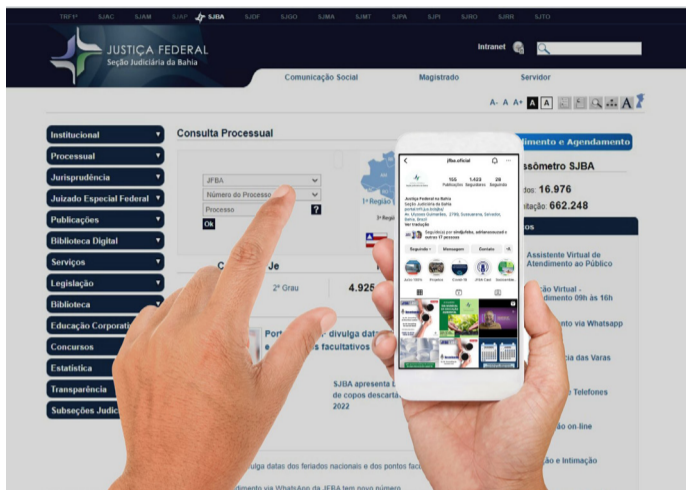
TRF1 SJAC SJAM SJAP SJBA SJDF SJGO SJMA SJMT SJPA SJPI SJRO SJRR SJTO

JUSTIÇA FEDERAL
Seção Judiciária da Bahia

Intranet

Comunicação Social Magistrado Servidor

A- A A+ A A A

Institucional
Processual
Jurisprudência
Juizado Especial Federal
Publicações
Biblioteca Digital
Serviços
Legislação
Biblioteca
Educação Corporati
Concursos
Estatística
Transparência
Subseções Judic

Consulta Processual

JFBA
Número do Processo
Processo
?
Ok

1ª Região
2ª Região

C Je
2º Grau 4.925

Port divulga dat e s facultativos

SJBA apresenta de copos descarta 2022

ulga datas dos feriados nacionais e dos pontos fac

dimento via WhatsApp da JFBA tem novo número

jfba.oficial
155 Publicações 1.433 Seguidores 26 Seguindo
Justiça Federal na Bahia
Seção Judiciária da Bahia
portal.trf1.jus.br/sjba/
Av. Ulysses Guimarães, 2799, Sussuarana, Salvador, Bahia, Brazil
Ver tradução
Seguido(a) por ... e outras 17 pessoas
Seguindo Mensagem Contato
Junho 160% Projetos Covid-19 JFBA Casa Sustentabi...

dimento e Agendamento
ssômetro SJBA
dos: 16.976
itação: 662.248
os
Assistente Virtual de Atendimento ao Público
ação Virtual - dimento 09h às 16h
nto via Whatsapp
cia das Varas
e Telefones
ão on-line
ão e Intimação